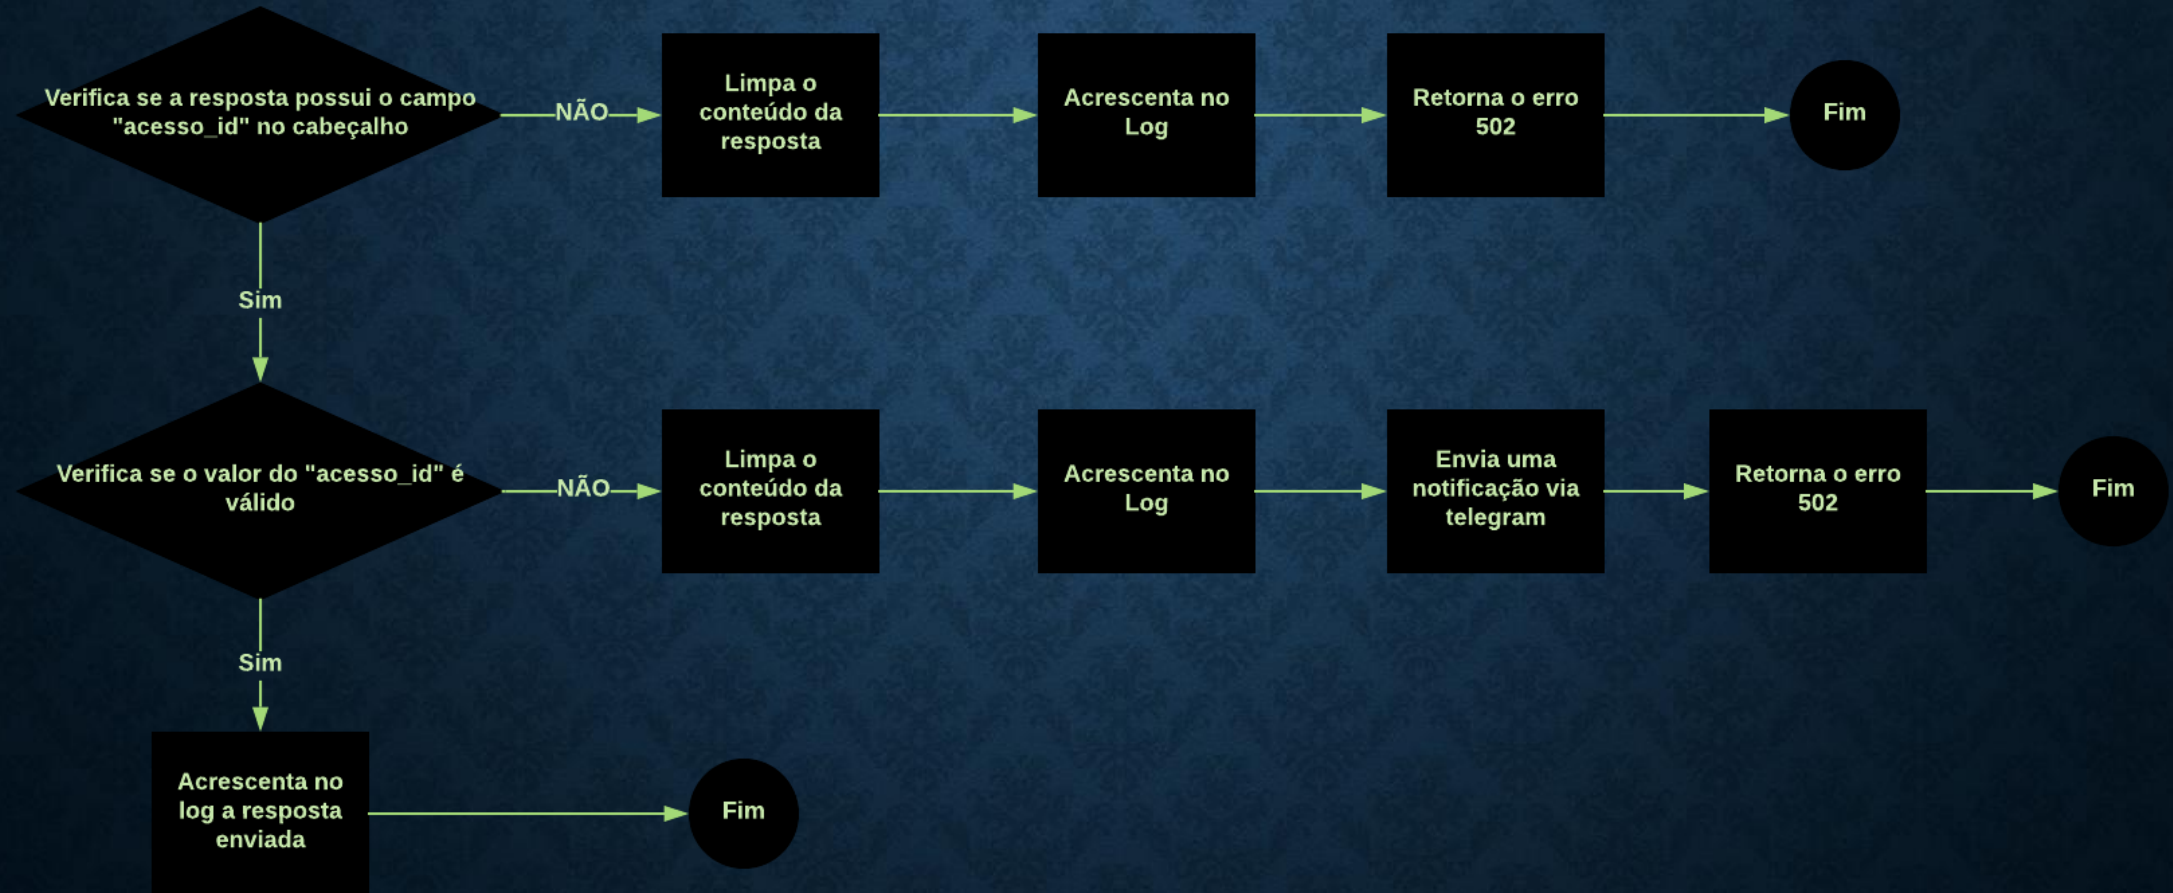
Verifica se a resposta possui o campo "acesso_id" no cabeçalho

NÃO

Limpa o conteúdo da resposta

Acrescenta no Log

Retorna o erro 502

Fim

Sim

Verifica se o valor do "acesso_id" é válido

NÃO

Limpa o conteúdo da resposta

Acrescenta no Log

Envia uma notificação via telegram

Retorna o erro 502

Fim

Sim

Acrescenta no log a resposta enviada

Fim